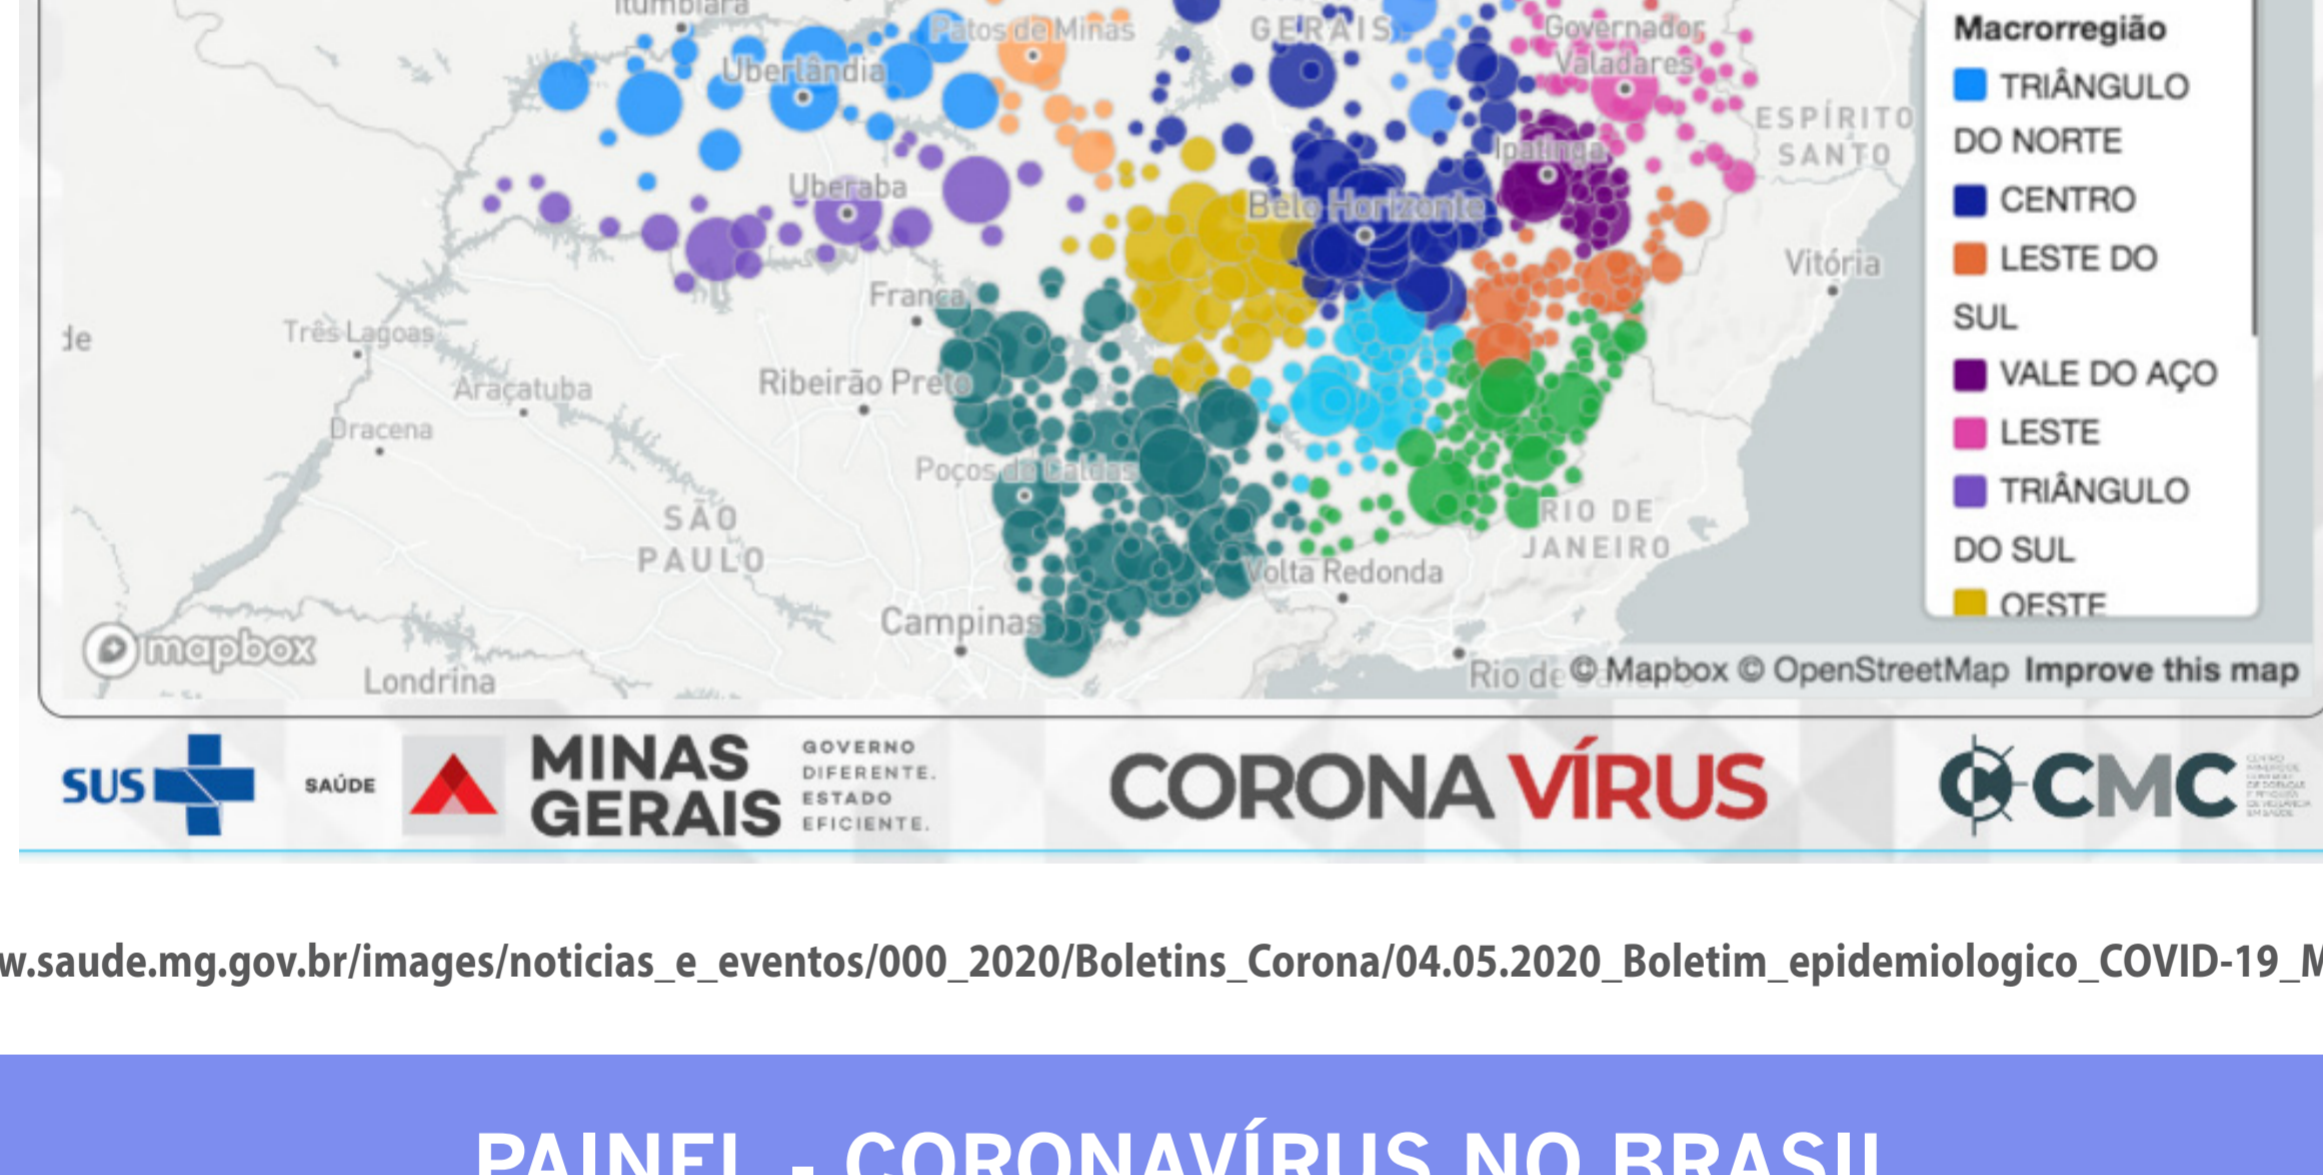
Itumbiara
Patos de Minas
GERAIS
Governador Valadares
Uberlândia
ESPÍRITO SANTO
Ipatinga
Uberaba
Belo Horizonte
Vitória
Franca
de
Três Lagoas
Araçatuba
Ribeirão Preto
Dracena
Poços de Caldas
SÃO PAULO
RIO DE JANEIRO
Volta Redonda
Campinas
mapbox
Londrina
Rio de
© Mapbox © OpenStreetMap Improve this map

Macrorregião
TRIÂNGULO DO NORTE
CENTRO
LESTE DO SUL
VALE DO AÇO
LESTE
TRIÂNGULO DO SUL
OESTE

SUS
SAÚDE
MINAS GERAIS
GOVERNO DIFERENTE. ESTADO EFICIENTE.
CORONA VÍRUS
CMC

w.saude.mg.gov.br/images/noticias_e_eventos/000_2020/Boletins_Corona/04.05.2020_Boletim_epidemiologico_COVID-19_M

PAINEL - CORONAVÍRUS NO BRASIL